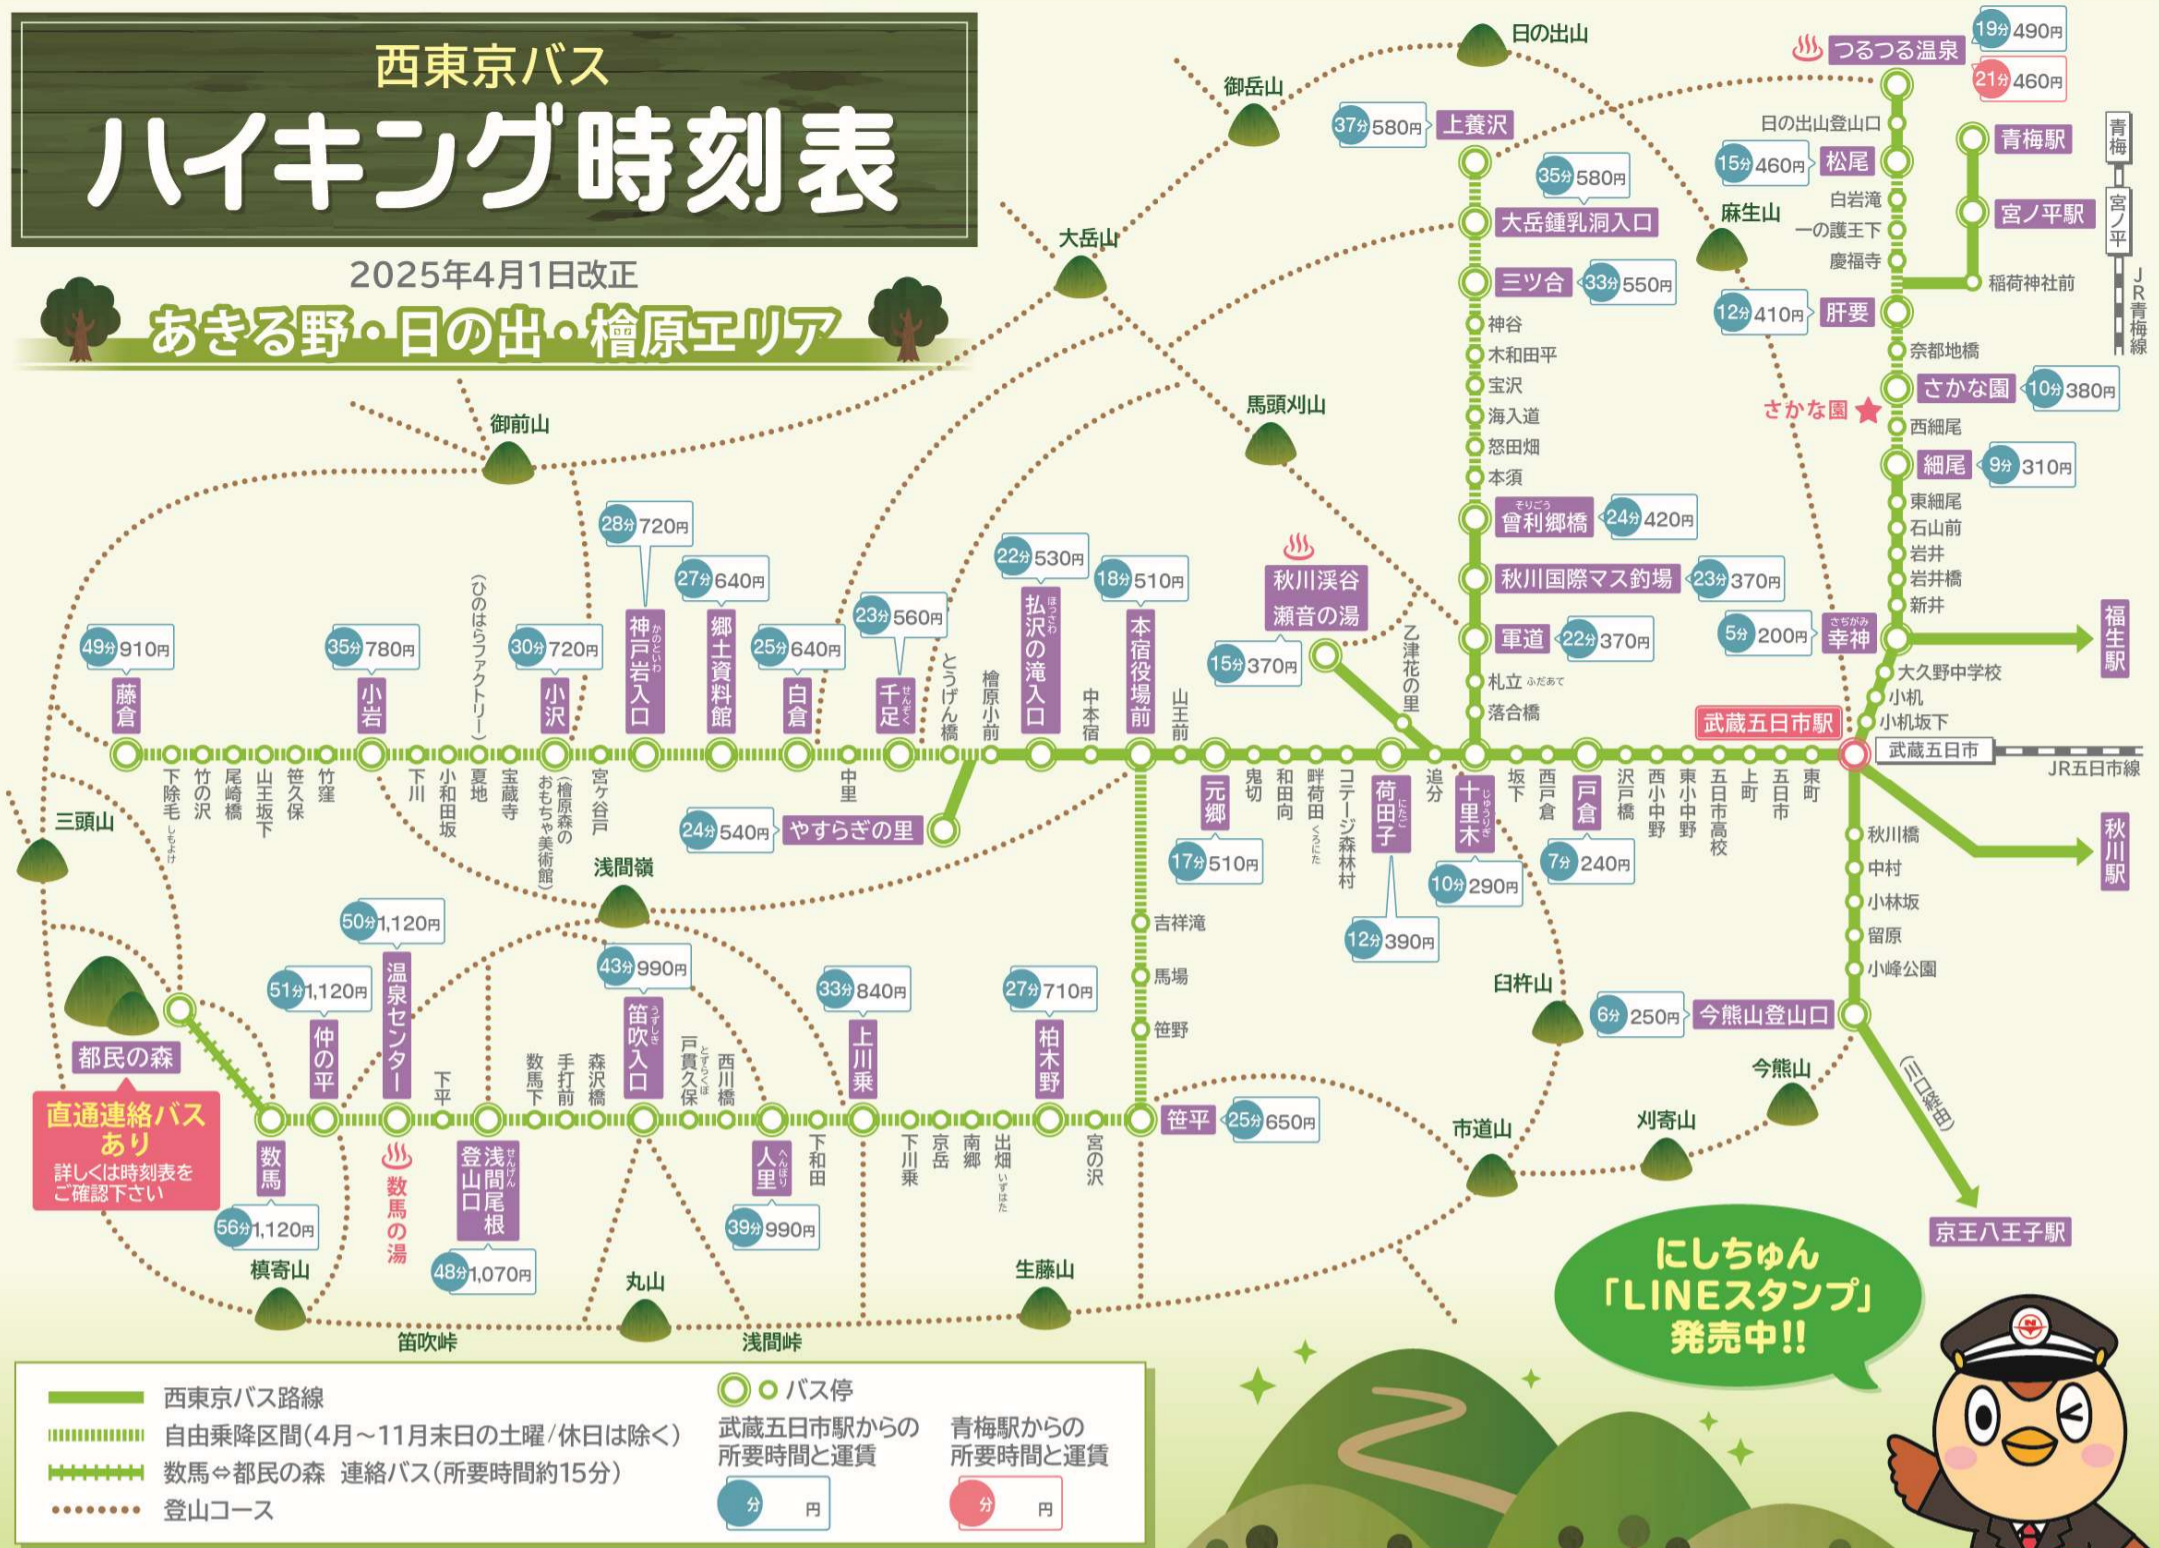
西東京バス
ハイキング時刻表
2025年4月1日改正
あきる野・日の出・檜原エリア

日の出山
御岳山
大岳山
御前山
馬頭刈山
麻生山
三頭山
浅間嶺
臼杵山
今熊山
刈寄山
市道山
槇寄山
丸山
生藤山
笛吹峠
浅間峠

つるつる温泉 19分 490円 21分 460円
日の出山登山口
松尾 15分 460円
白岩滝
一の護王下
慶福寺
肝要 12分 410円
奈都地橋
さかな園 10分 380円
さかな園
西細尾
細尾 9分 310円
東細尾
石山前
岩井
岩井橋
新井
幸神 5分 200円
大久野中学校
小机
小机坂下
武蔵五日市駅
武蔵五日市
JR五日市線
青梅駅
宮ノ平駅
稲荷神社前
青梅
宮ノ平
JR青梅線
福生駅
秋川駅
秋川橋
中村
小林坂
留原
小峰公園
今熊山登山口 6分 250円
(三口経由)
京王八王子駅

上養沢 37分 580円
大岳鍾乳洞入口 35分 580円
三ツ合 33分 550円
神谷
木和田平
宝沢
海入道
怒田畑
本須
曾利郷橋 24分 420円
秋川国際マス釣場 23分 370円
軍道 22分 370円
札立
落合橋

藤倉 49分 910円
小岩 35分 780円
小沢 30分 720円
神戸岩入口 28分 720円
郷土資料館 27分 640円
白倉 25分 640円
千足 23分 560円
払沢の滝入口 22分 530円
本宿役場前 18分 510円
秋川渓谷 瀬音の湯 15分 370円
(ひのはらファクトリー)
とうげん橋
檜原小前
中本宿
山王前
乙津花の里
下除毛
竹の沢
尾崎橋
山王坂下
笹久保
竹窪
下川
小和田坂
夏地
宝蔵寺
(檜原森のおもちゃ美術館)
宮ケ谷戸
中里
やすらぎの里 24分 540円
元郷 17分 510円
鬼切
和田向
畔荷田
コテージ森林村
荷田子 12分 390円
追分
十里木 10分 290円
坂下
西戸倉
戸倉 7分 240円
沢戸橋
西小中野
東小中野
五日市高校
上町
五日市
東町

吉祥滝
馬場
笹野
笹平 25分 650円

都民の森
直通連絡バスあり
詳しくは時刻表をご確認下さい
数馬 56分 1,120円
数馬の湯
仲の平 51分 1,120円
温泉センター 50分 1,120円
下平
浅間尾根登山口 48分 1,070円
数馬下
手打前
森沢橋
笛吹入口 43分 990円
戸貫久保
西川橋
人里 39分 990円
下和田
上川乗 33分 840円
下川乗
京岳
南郷
出畑
柏木野 27分 710円
宮の沢

にしちゅん「LINEスタンプ」発売中!!

西東京バス路線
自由乗降区間(4月～11月末日の土曜/休日は除く)
数馬⇔都民の森 連絡バス(所要時間約15分)
登山コース
バス停
武蔵五日市駅からの所要時間と運賃 分 円
青梅駅からの所要時間と運賃 分 円